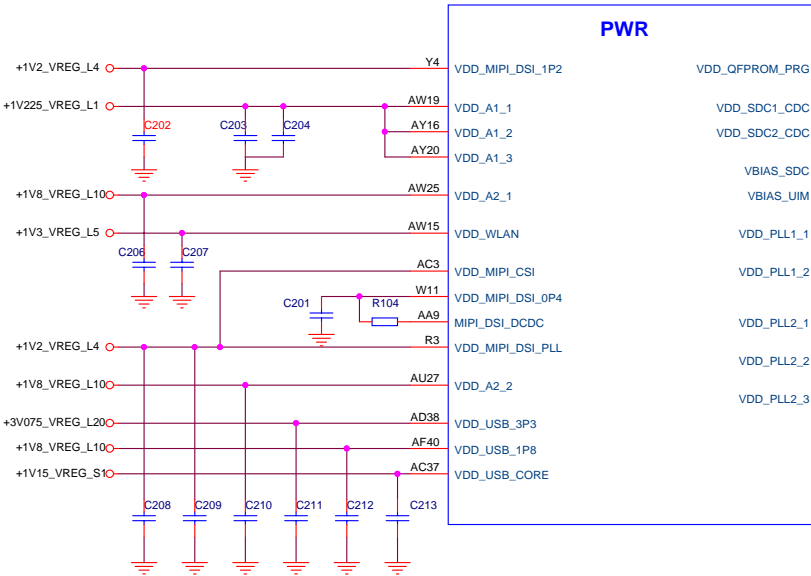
PWR

+1V2_VREG_L4
Y4
VDD_MIPI_DSI_1P2
VDD_QFPROM_PRG

+1V225_VREG_L1
AW19
VDD_A1_1
VDD_SDC1_CDC
C202
C203
C204
AY16
VDD_A1_2
VDD_SDC2_CDC
AY20
VDD_A1_3
VBIAS_SDC
VBIAS_UIM

+1V8_VREG_L10
AW25
VDD_A2_1

+1V3_VREG_L5
AW15
VDD_WLAN
VDD_PLL1_1
C206
C207
AC3
VDD_MIPI_CSI
VDD_PLL1_2
W11
C201
VDD_MIPI_DSI_0P4
R104
AA9
MIPI_DSI_DCDC
VDD_PLL2_1

+1V2_VREG_L4
R3
VDD_MIPI_DSI_PLL
VDD_PLL2_2

+1V8_VREG_L10
AU27
VDD_A2_2
VDD_PLL2_3

+3V075_VREG_L20
AD38
VDD_USB_3P3

+1V8_VREG_L10
AF40
VDD_USB_1P8

+1V15_VREG_S1
AC37
VDD_USB_CORE

C208
C209
C210
C211
C212
C213